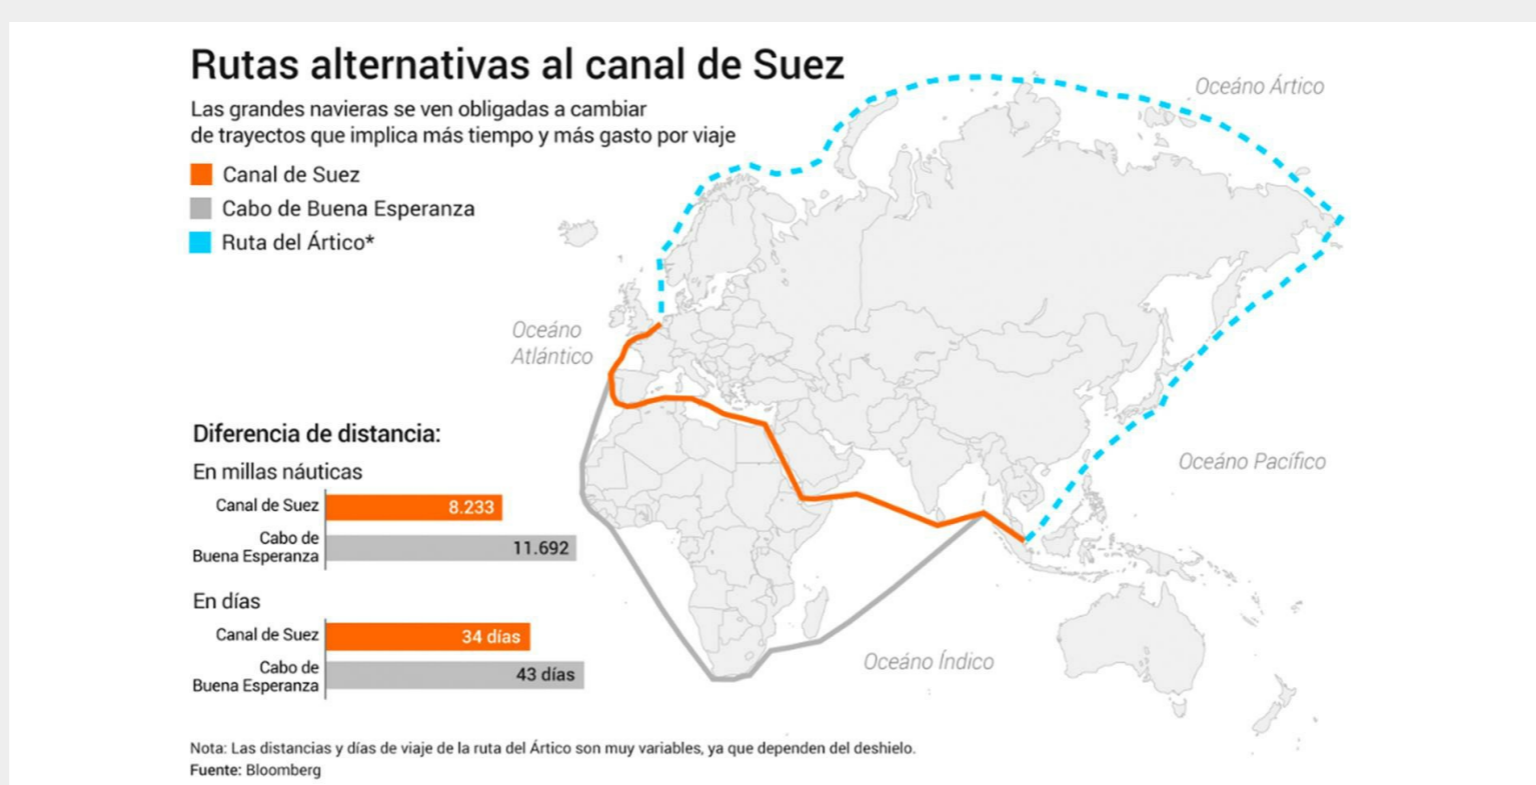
Rutas alternativas al canal de Suez

Las grandes navieras se ven obligadas a cambiar de trayectos que implica más tiempo y más gasto por viaje

Canal de Suez
Cabo de Buena Esperanza
Ruta del Ártico*

Océano Ártico

Océano Atlántico

Océano Pacífico

Océano Índico

Diferencia de distancia:

En millas náuticas

| | |
|---|---|
| Canal de Suez | 8.233 |
| Cabo de Buena Esperanza | 11.692 |

En días

| | |
|---|---|
| Canal de Suez | 34 días |
| Cabo de Buena Esperanza | 43 días |

Nota: Las distancias y días de viaje de la ruta del Ártico son muy variables, ya que dependen del deshielo.
Fuente: Bloomberg